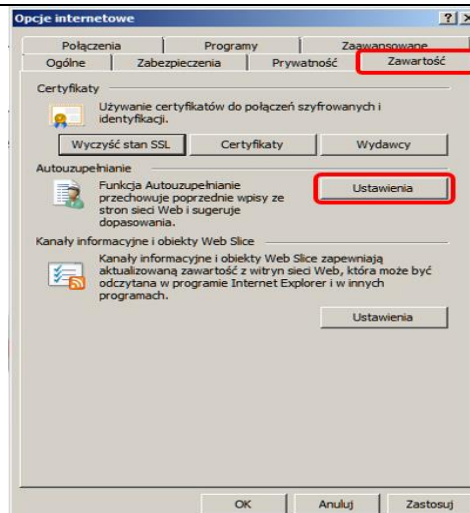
Opcje internetowe

?

X

Połączenia

Programy

Zaawansowane

Ogólne

Zabezpieczenia

Prywatność

Zawartość

Certyfikaty

Używanie certyfikatów do połączeń szyfrowanych i identyfikacji.

Wyczyść stan SSL

Certyfikaty

Wydawcy

Autouzupełnianie

Funkcja Autouzupełnianie przechowuje poprzednie wpisy ze stron sieci Web i sugeruje dopasowania.

Ustawienia

Kanały informacyjne i obiekty Web Slice

Kanały informacyjne i obiekty Web Slice zapewniają aktualizowaną zawartość z witryn sieci Web, która może być odczytana w programie Internet Explorer i w innych programach.

Ustawienia

OK

Anuluj

Zastosuj